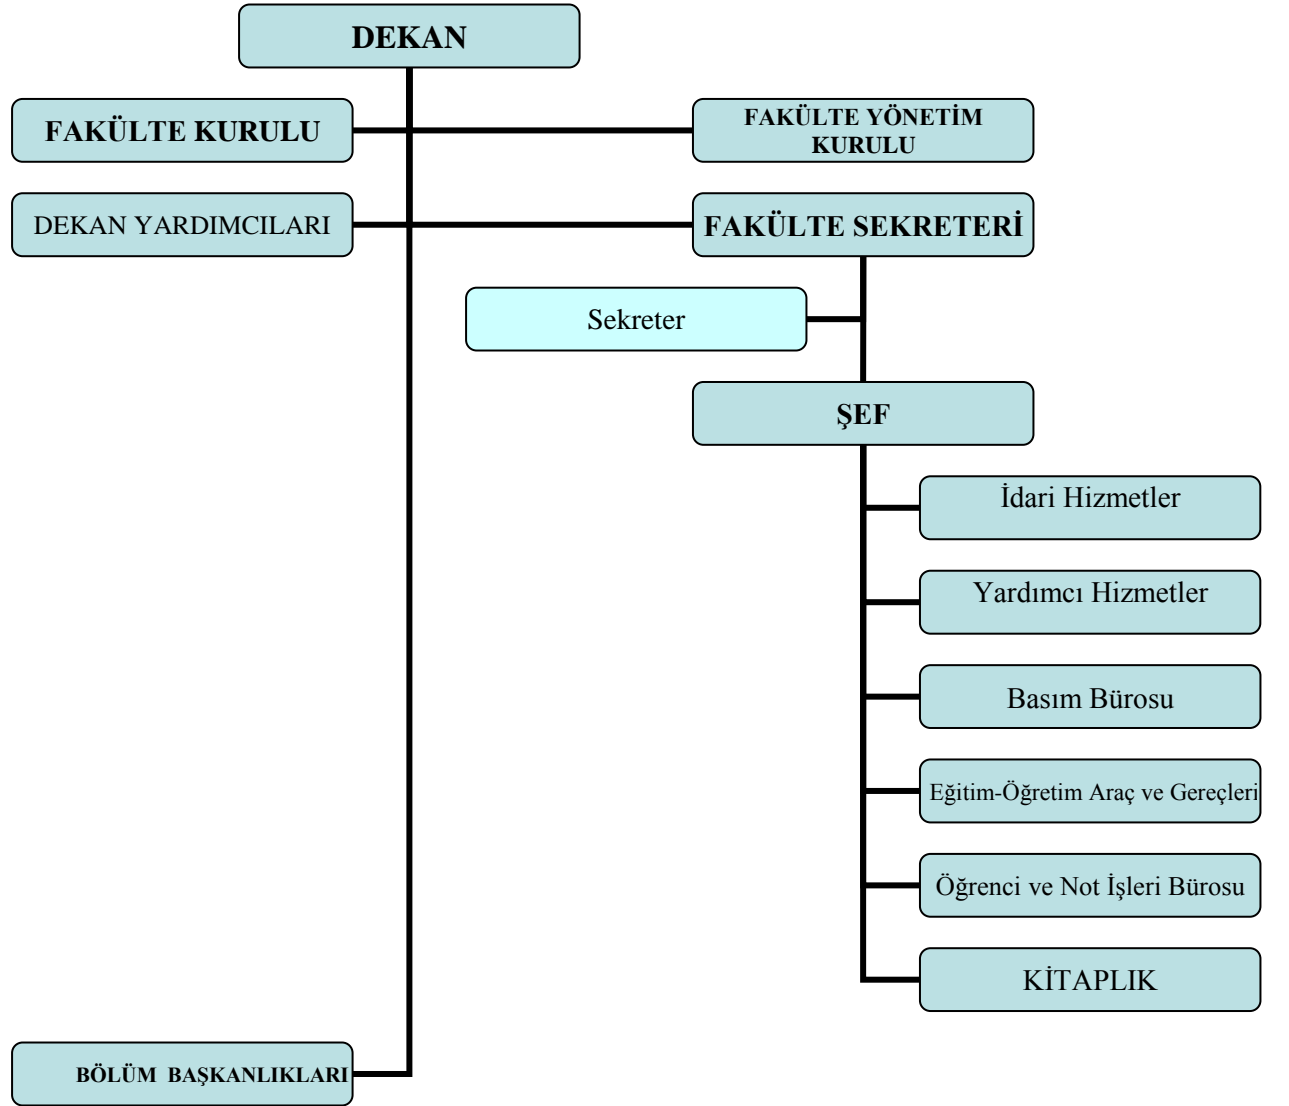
DEKAN

FAKÜLTE KURULU

FAKÜLTE YÖNETİM KURULU

DEKAN YARDIMCILARI

FAKÜLTE SEKRETERİ

Sekreter

ŞEF

İdari Hizmetler

Yardımcı Hizmetler

Basım Bürosu

Eğitim-Öğretim Araç ve Gereçleri

Öğrenci ve Not İşleri Bürosu

KİTAPLIK

BÖLÜM BAŞKANLIKLARI